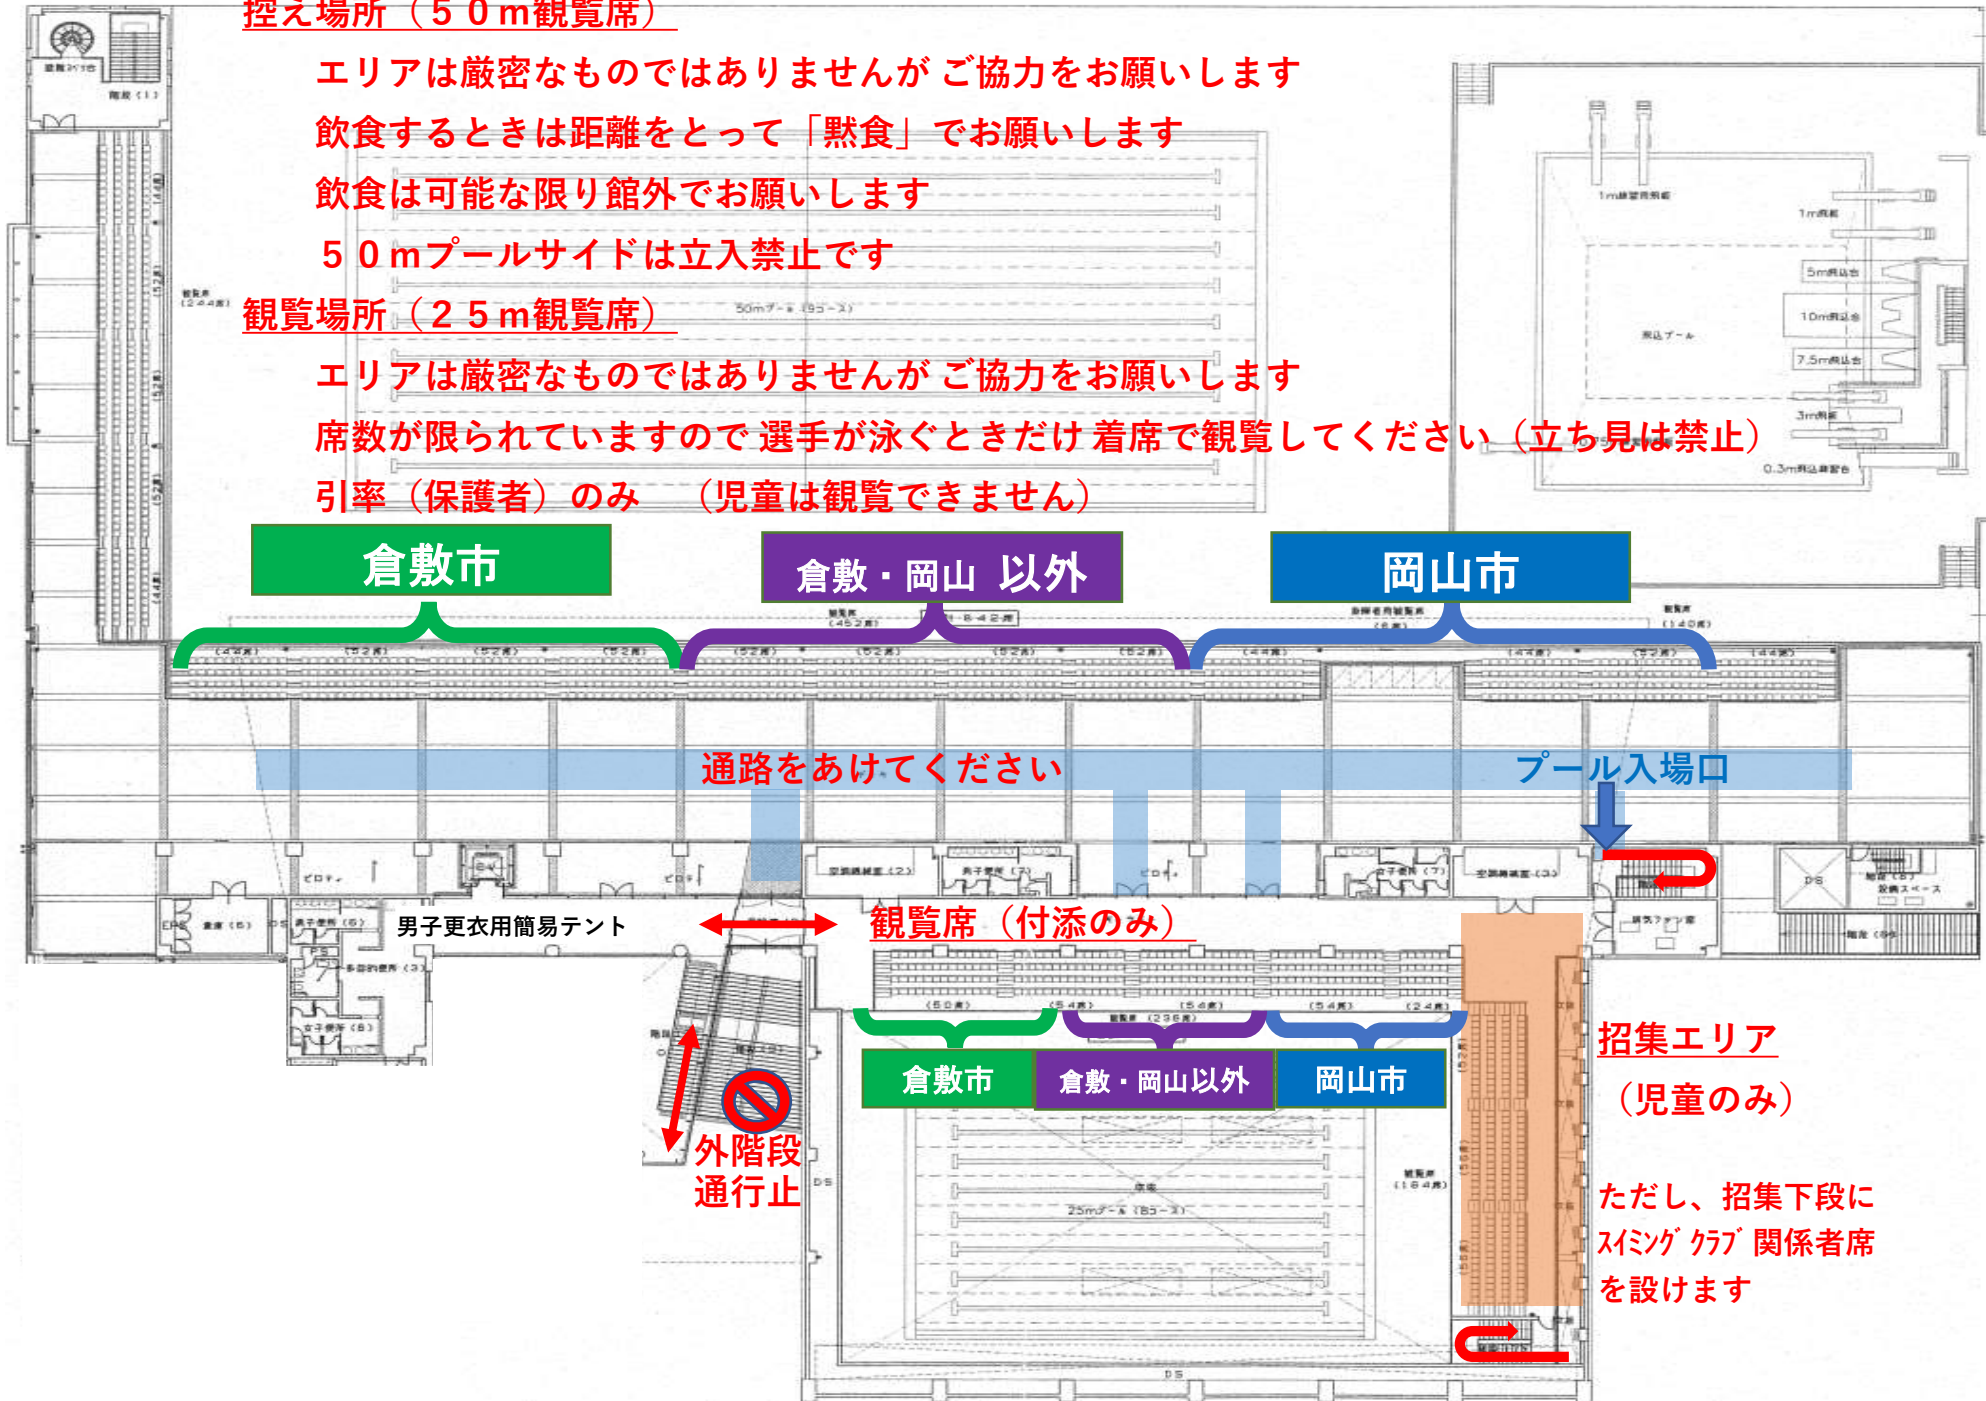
控え場所（５０ｍ観覧席）

エリアは厳密なものではありませんが ご協力をお願いします

飲食するときは距離をとって「黙食」でお願いします

飲食は可能な限り館外でお願いします

５０ｍプールサイドは立入禁止です

観覧場所（２５ｍ観覧席）

エリアは厳密なものではありませんが ご協力をお願いします

席数が限られていますので 選手が泳ぐときだけ 着席で観覧してください（立ち見は禁止）

引率（保護者）のみ　（児童は観覧できません）

倉敷市

倉敷・岡山 以外

岡山市

通路をあけてください

プール入場口

男子更衣用簡易テント

観覧席（付添のみ）

倉敷市

倉敷・岡山以外

岡山市

招集エリア

（児童のみ）

ただし、招集下段に
ｽｲﾐﾝｸﾞ ｸﾗﾌﾞ 関係者席
を設けます

外階段
通行止